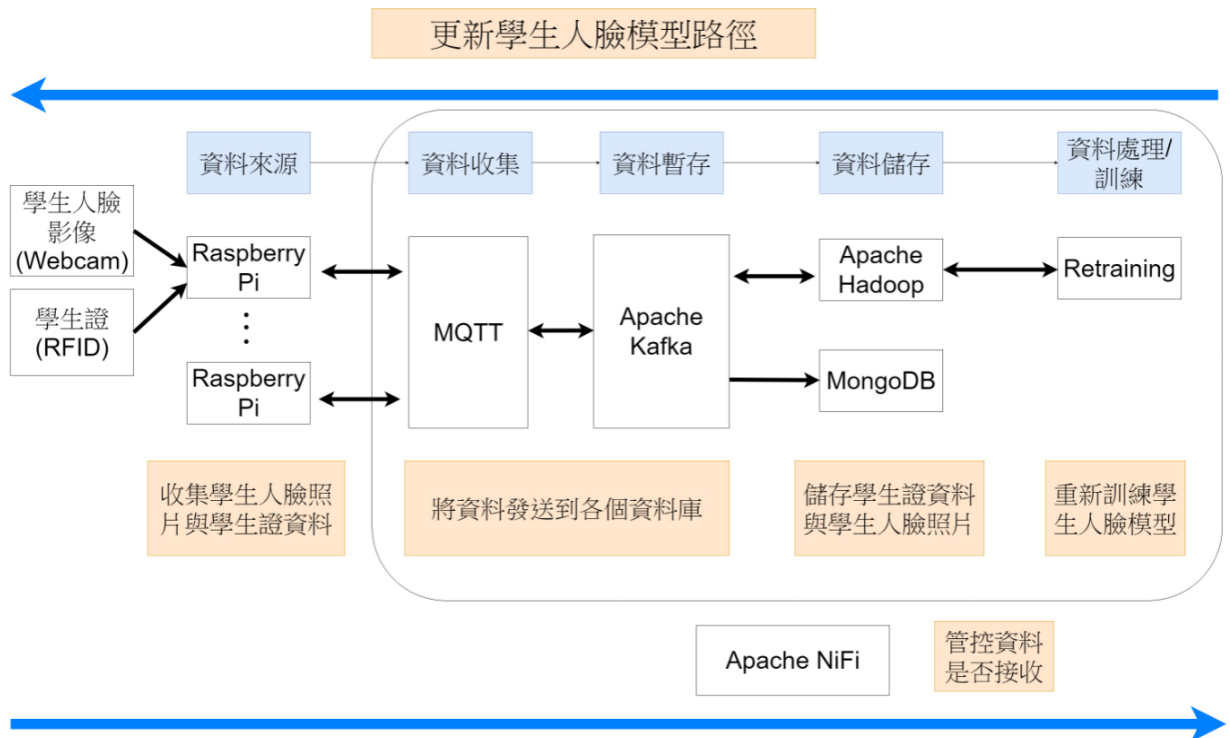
更新學生人臉模型路徑

資料來源

資料收集

資料暫存

資料儲存

資料處理/訓練

學生人臉影像(Webcam)

學生證(RFID)

Raspberry Pi

⋮

Raspberry Pi

MQTT

Apache Kafka

Apache Hadoop

MongoDB

Retraining

收集學生人臉照片與學生證資料

將資料發送到各個資料庫

儲存學生證資料與學生人臉照片

重新訓練學生人臉模型

Apache NiFi

管控資料是否接收